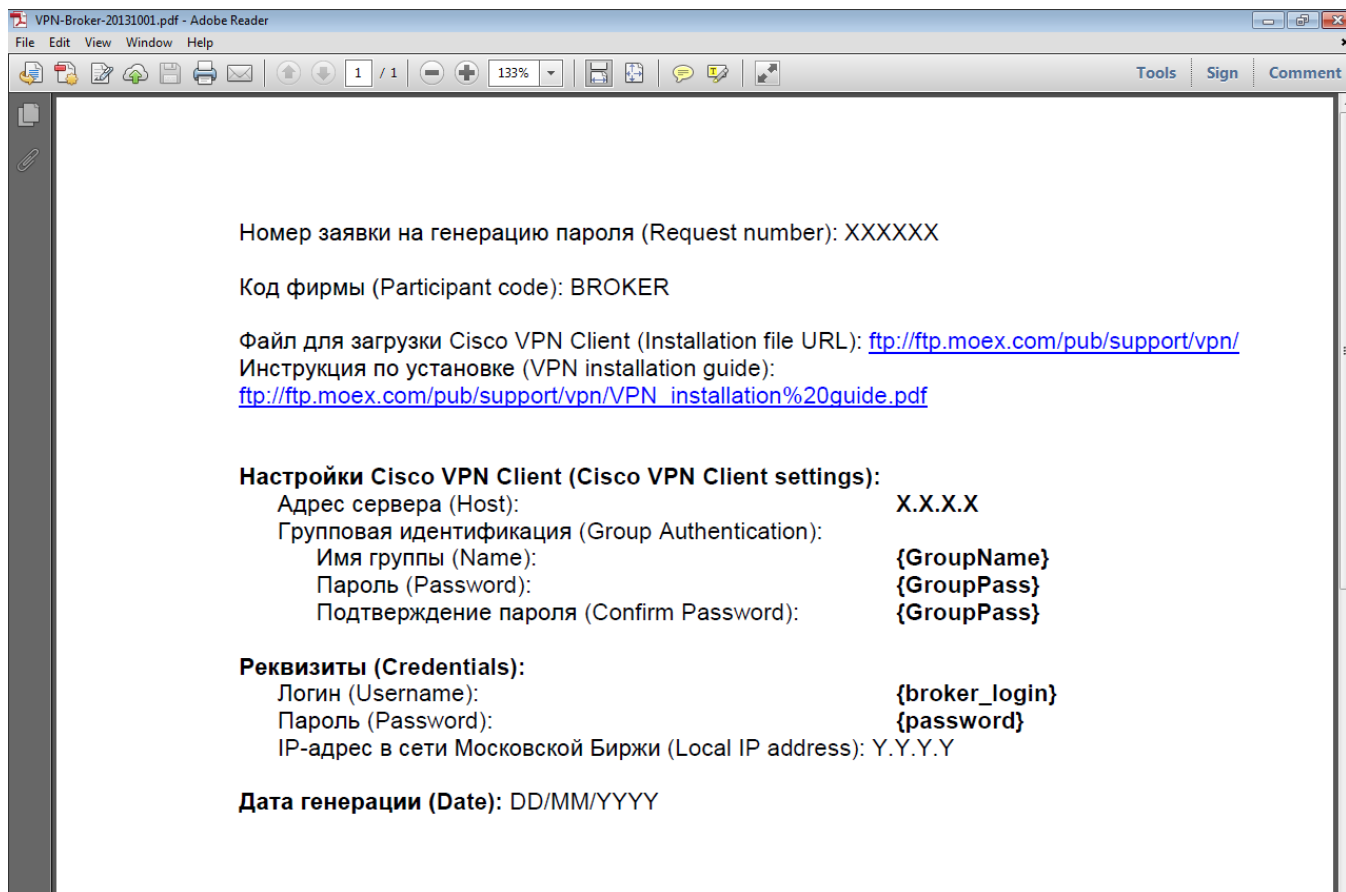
VPN-Broker-20131001.pdf - Adobe Reader

File Edit View Window Help

1 / 1 133%

Tools Sign Comment

Номер заявки на генерацию пароля (Request number): XXXXXX

Код фирмы (Participant code): BROKER

Файл для загрузки Cisco VPN Client (Installation file URL): ftp://ftp.moex.com/pub/support/vpn/
Инструкция по установке (VPN installation guide):
ftp://ftp.moex.com/pub/support/vpn/VPN_installation%20guide.pdf

Настройки Cisco VPN Client (Cisco VPN Client settings):
Адрес сервера (Host): X.X.X.X
Групповая идентификация (Group Authentication):
Имя группы (Name): {GroupName}
Пароль (Password): {GroupPass}
Подтверждение пароля (Confirm Password): {GroupPass}

Реквизиты (Credentials):
Логин (Username): {broker_login}
Пароль (Password): {password}
IP-адрес в сети Московской Биржи (Local IP address): Y.Y.Y.Y

Дата генерации (Date): DD/MM/YYYY